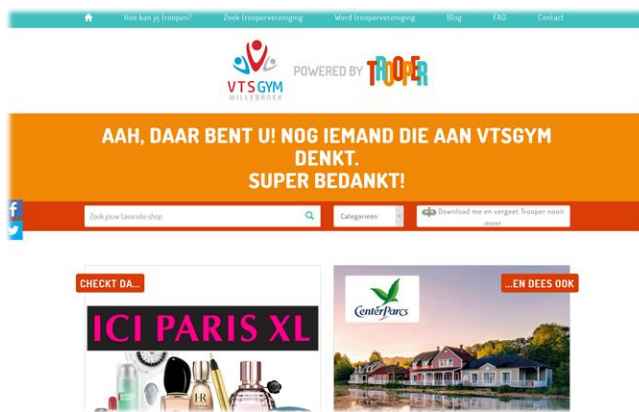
Hoe kan jij trooper? Zoek trooperveneniging Word trooperveneniging Blog FAQ Contact

VTS GYM WILLEBROEK POWERED BY TROOPER

AAH, DAAR BENT U! NOG IEMAND DIE AAN VTSGYM DENKT.
SUPER BEDANKT!

Zoek jouw favoriete shop

Categorieen

Download me en vergeet Trooper nooit meer

CHECKT DA...

ICI PARIS XL

...EN DEES OOK

Center Parcs